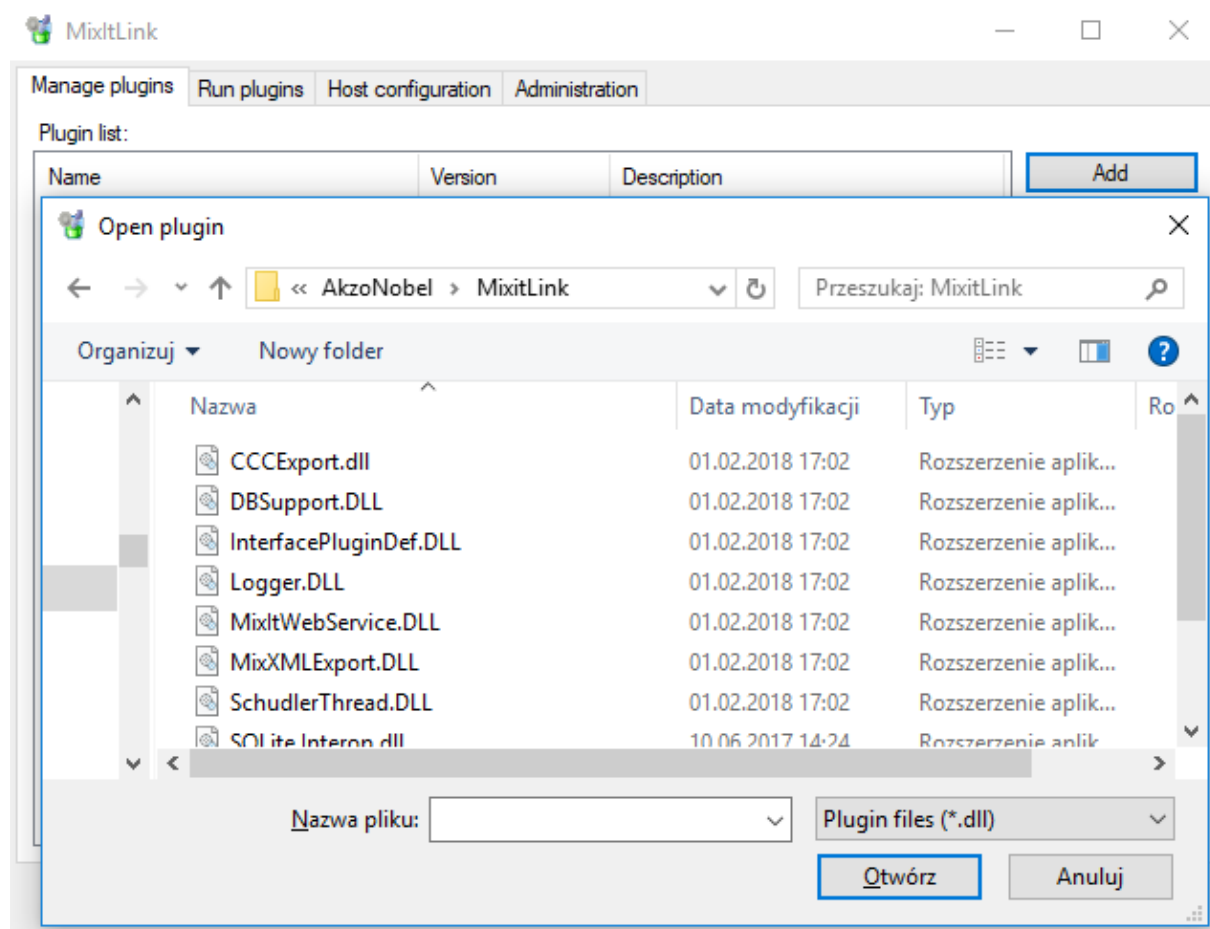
MixItLink

Manage plugins | Run plugins | Host configuration | Administration

Plugin list:

| Name | Version | Description |
|---|---|---|

Add

Open plugin

« AkzoNobel › MixitLink

Przeszukaj: MixitLink

Organizuj ▾ Nowy folder

| Nazwa | Data modyfikacji | Typ | Ro |
|---|---|---|---|
| CCCExport.dll | 01.02.2018 17:02 | Rozszerzenie aplik... | |
| DBSupport.DLL | 01.02.2018 17:02 | Rozszerzenie aplik... | |
| InterfacePluginDef.DLL | 01.02.2018 17:02 | Rozszerzenie aplik... | |
| Logger.DLL | 01.02.2018 17:02 | Rozszerzenie aplik... | |
| MixItWebService.DLL | 01.02.2018 17:02 | Rozszerzenie aplik... | |
| MixXMLExport.DLL | 01.02.2018 17:02 | Rozszerzenie aplik... | |
| SchudlerThread.DLL | 01.02.2018 17:02 | Rozszerzenie aplik... | |
| SQLite.Interop.dll | 10.06.2017 14:24 | Rozszerzenie aplik... | |

Nazwa pliku:

Plugin files (*.dll)

Otwórz

Anuluj